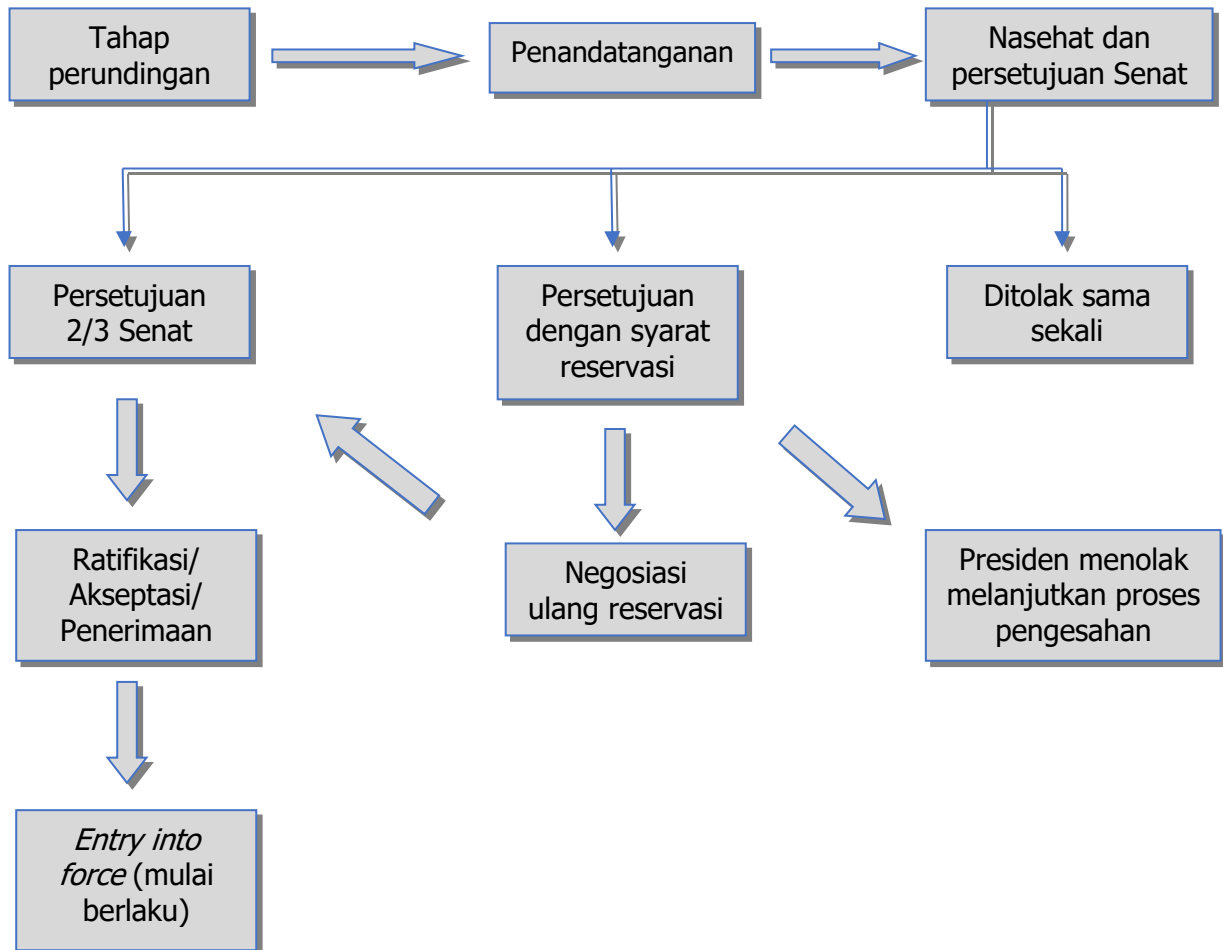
Tahap perundingan

Penandatanganan

Nasehat dan persetujuan Senat

Persetujuan 2/3 Senat

Persetujuan dengan syarat reservasi

Ditolak sama sekali

Ratifikasi/ Akseptasi/ Penerimaan

Negosiasi ulang reservasi

Presiden menolak melanjutkan proses pengesahan

Entry into force (mulai berlaku)